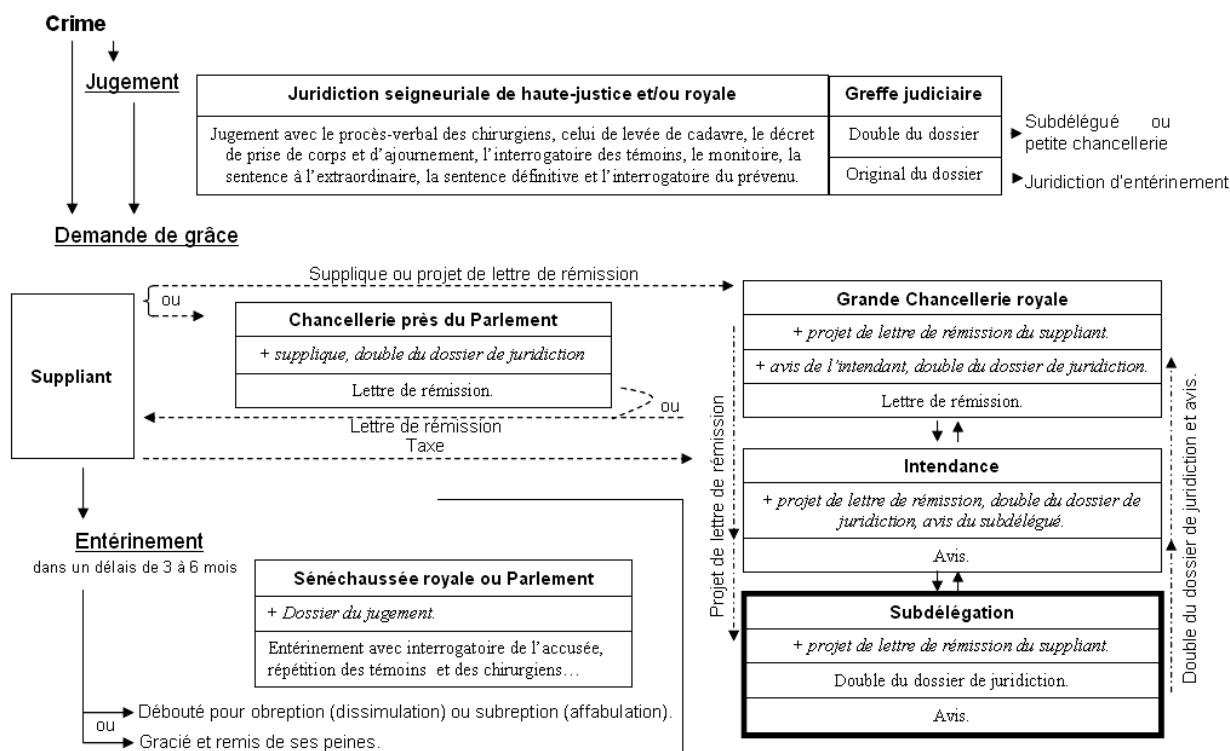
Crime

Jugement

| Juridiction seigneuriale de haute-justice et/ou royale | Greffe judiciaire |
|---|---|
| Jugement avec le procès-verbal des chirurgiens, celui de levée de cadavre, le décret de prise de corps et d'ajournement, l'interrogatoire des témoins, le monitoire, la sentence à l'extraordinaire, la sentence définitive et l'interrogatoire du prévenu. | Double du dossier |
| | Original du dossier |

Subdélégué ou petite chancellerie

Juridiction d'entérinement

Demande de grâce

Supplique ou projet de lettre de rémission

ou

Suppliant

| Chancellerie près du Parlement |
|---|
| + supplique, double du dossier de juridiction |
| Lettre de rémission. |

ou

Lettre de rémission

Taxe

| Grande Chancellerie royale |
|---|
| + projet de lettre de rémission du suppliant. |
| + avis de l'intendant, double du dossier de juridiction. |
| Lettre de rémission. |

| Intendance |
|---|
| + projet de lettre de rémission, double du dossier de juridiction, avis du subdélégué. |
| Avis. |

| Subdélégation |
|---|
| + projet de lettre de rémission du suppliant. |
| Double du dossier de juridiction. |
| Avis. |

Projet de lettre de rémission

Double du dossier de juridiction et avis.

Entérinement

dans un délais de 3 à 6 mois

| Sénéchaussée royale ou Parlement |
|---|
| + Dossier du jugement. |
| Entérinement avec interrogatoire de l'accusée, répétition des témoins et des chirurgiens… |

ou

Débouté pour obreption (dissimulation) ou subreption (affabulation).

Gracié et remis de ses peines.